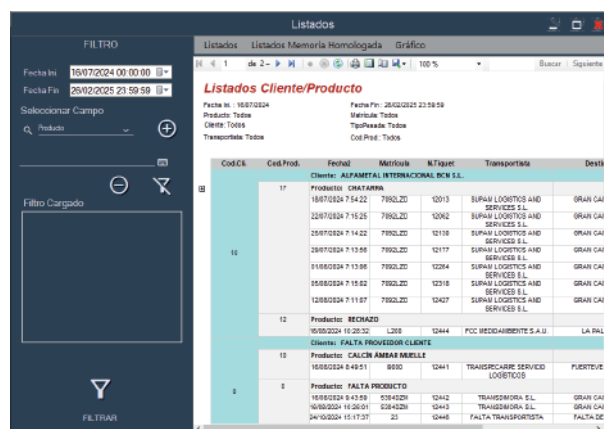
Listados

FILTRO

Fecha Ini 16/07/2024 00:00:00
Fecha Fin 28/02/2025 23:59:59

Seleccionar Campo
Producto

Filtro Cargado

FILTRAR

Listados Listados Memoria Homologada Gráfico

1 de 2 100 % Buscar | Siguiente

Listados Cliente/Producto

Fecha Ini. : 16/07/2024
Producto: Todos
Cliente: Todos
Transportista: Todos

Fecha Fin : 28/02/2025 23:59:59
Matricula: Todos
TipoPesada: Todos
Cod.Prod.: Todos

| Cod.Cli. | Cod.Prod. | Fecha | Matricula | N.Tiquet | Transportista | Desti |
|---|---|---|---|---|---|---|
| | | Cliente: ALFAMETAL INTERNACIONAL BCN S.L. | | | | |
| | 17 | Producto: CHATARRA | | | | |
| | | 16/07/2024 7:54:22 | 7092LZD | 12013 | SUPAM LOGISTICS AND SERVICES S.L. | GRAN CA |
| | | 22/07/2024 7:15:25 | 7092LZD | 12062 | SUPAM LOGISTICS AND SERVICES S.L. | GRAN CA |
| | | 25/07/2024 7:14:22 | 7092LZD | 12139 | SUPAM LOGISTICS AND SERVICES S.L. | GRAN CA |
| 10 | | 29/07/2024 7:13:56 | 7092LZD | 12177 | SUPAM LOGISTICS AND SERVICES S.L. | GRAN CA |
| | | 01/08/2024 7:13:06 | 7092LZD | 12264 | SUPAM LOGISTICS AND SERVICES S.L. | GRAN CA |
| | | 05/08/2024 7:15:02 | 7092LZD | 12318 | SUPAM LOGISTICS AND SERVICES S.L. | GRAN CA |
| | | 12/08/2024 7:11:07 | 7092LZD | 12427 | SUPAM LOGISTICS AND SERVICES S.L. | GRAN CA |
| | 12 | Producto: RECHAZO | | | | |
| | | 16/08/2024 10:28:32 | L208 | 12444 | FCC MEDIOAMBIENTE S.A.U. | LA PAL |
| | | Cliente: FALTA PROVEEDOR CLIENTE | | | | |
| | 10 | Producto: CALCÍN ÁMBAR MUELLE | | | | |
| | | 16/08/2024 8:49:51 | 8680 | 12441 | TRANSRECARRE SERVICIO LOGISTICOS | FUERTEVE |
| | 8 | Producto: FALTA PRODUCTO | | | | |
| 0 | | 16/08/2024 9:43:59 | 5364JZM | 12442 | TRANSDIMORA S.L. | GRAN CA |
| | | 16/08/2024 10:26:01 | 5364JZM | 12443 | TRANSDIMORA S.L. | GRAN CA |
| | | 24/10/2024 15:17:37 | 25 | 12446 | FALTA TRANSPORTISTA | FALTA DE |